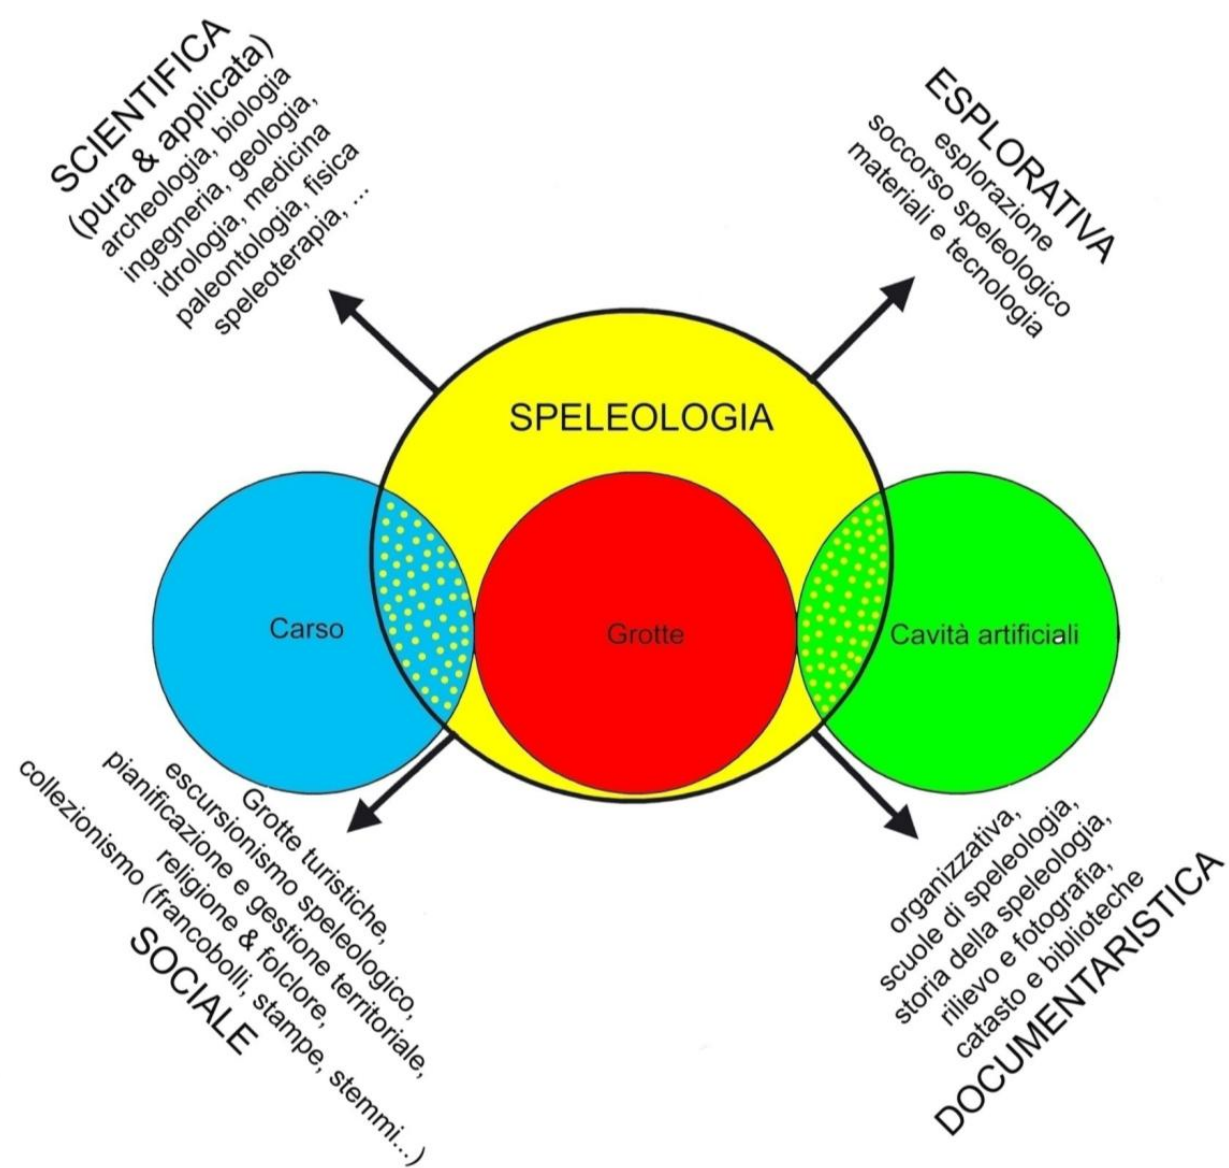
SCIENTIFICA
(pura & applicata)
archeologia, biologia
ingegneria, geologia,
idrologia, medicina
paleontologia, fisica
speleoterapia, ...

ESPLORATIVA
esplorazione
soccorso speleologico
materiali e tecnologia

SPELEOLOGIA

Carso

Grotte

Cavità artificiali

Grotte turistiche,
escursionismo speleologico,
pianificazione e gestione territoriale,
religione & folclore,
collezionismo (francobolli, stampe, stemmi...)
SOCIALE

organizzativa,
scuole di speleologia,
storia della speleologia,
rilievo e fotografia,
catasto e biblioteche
DOCUMENTARISTICA